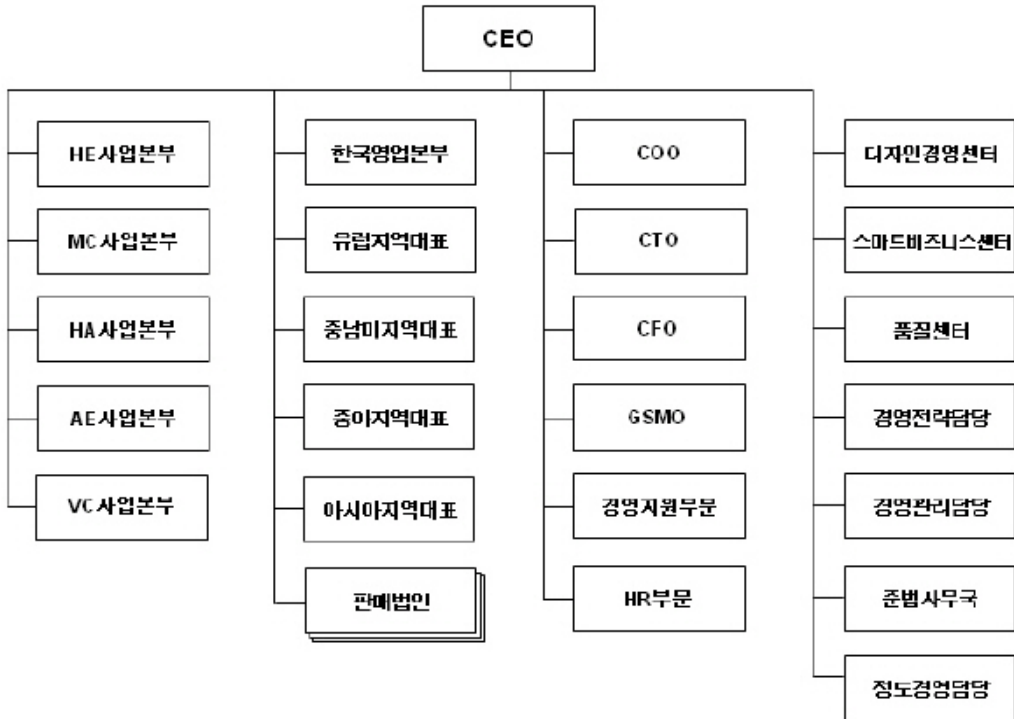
CEO

HE사업본부

MC사업본부

HA사업본부

AE사업본부

VC사업본부

한국영업본부

유럽지역대표

중남미지역대표

중아지역대표

아시아지역대표

판매법인

COO

CTO

CFO

GSMO

경영지원부문

HR부문

디자인경영센터

스마트비즈니스센터

품질센터

경영전략담당

경영관리담당

준법사무국

정도경영담당